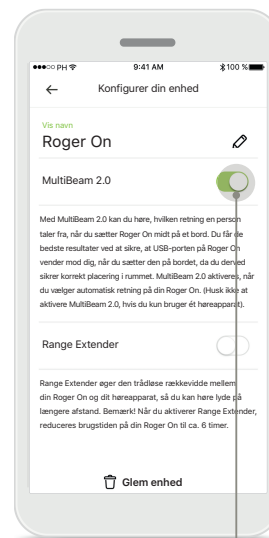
●●●○○ PH 9:41 AM 100 %

Konfigurer din enhed

Vis navn

Roger On

MultiBeam 2.0

Med MultiBeam 2.0 kan du høre, hvilken retning en person taler fra, når du sætter Roger On midt på et bord. Du får de bedste resultater ved at sikre, at USB-porten på Roger On vender mod dig, når du sætter den på bordet, da du derved sikrer korrekt placering i rummet. MultiBeam 2.0 aktiveres, når du vælger automatisk retning på din Roger On. (Husk ikke at aktivere MultiBeam 2.0, hvis du kun bruger ét høreapparat).

Range Extender

Range Extender øger den trådløse rækkevidde mellem din Roger On og dit høreapparat, så du kan høre lyde på længere afstand. Bemærk! Når du aktiverer Range Extender, reduceres brugstiden på din Roger On til ca. 6 timer.

Glem enhed